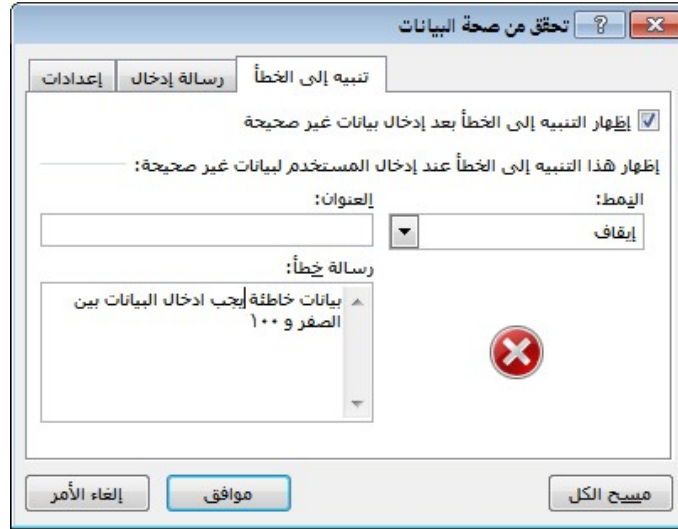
تحقق من صحة البيانات

تنبيه إلى الخطأ | رسالة إدخال | إعدادات

إظهار التنبيه إلى الخطأ بعد إدخال بيانات غير صحيحة

إظهار هذا التنبيه إلى الخطأ عند إدخال المستخدم لبيانات غير صحيحة:

النمط:
إيقاف

العنوان:

رسالة خطأ:
بيانات خاطئة يجب ادخال البيانات بين الصفر و ١٠٠

مسح الكل
موافق
إلغاء الأمر